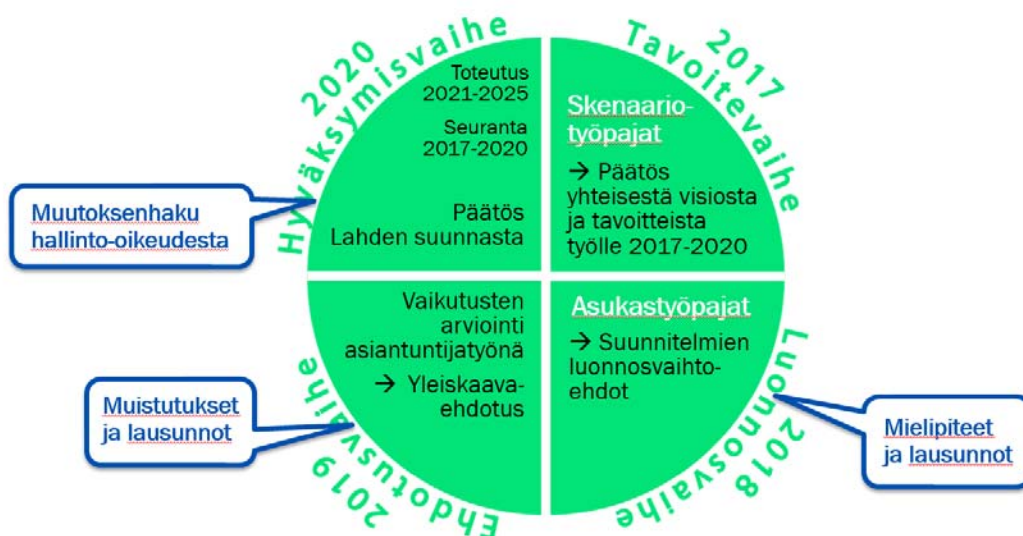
Hyväksymisvaihe 2020

Toteutus 2021-2025

Seuranta 2017-2020

Päätös Lahden suunnasta

Tavoitevaihe 2017

Skenaario-työpajat

→ Päätös yhteisestä visiosta ja tavoitteista työlle 2017-2020

Muutoksenhaku hallinto-oikeudesta

Vaikutusten arviointi asiantuntijatyönä

→ Yleiskaava-ehdotus

Asukastyöpajat

→ Suunnitelmien luonnosvaihto-ehdot

Luonnosvaihe 2018

Mielipiteet ja lausunnot

Muistutukset ja lausunnot

Ehdotusvaihe 2019